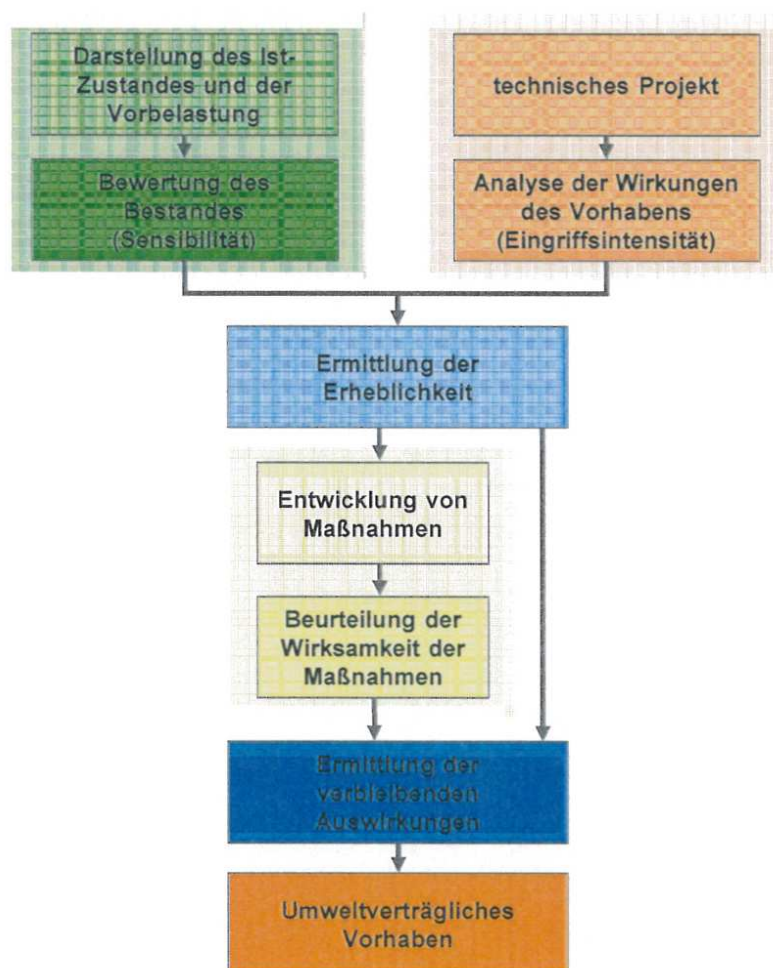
Darstellung des Ist-Zustandes und der Vorbelastung

Bewertung des Bestandes (Sensibilität)

technisches Projekt

Analyse der Wirkungen des Vorhabens (Eingriffsintensität)

Ermittlung der Erheblichkeit

Entwicklung von Maßnahmen

Beurteilung der Wirksamkeit der Maßnahmen

Ermittlung der verbleibenden Auswirkungen

Umweltverträgliches Vorhaben